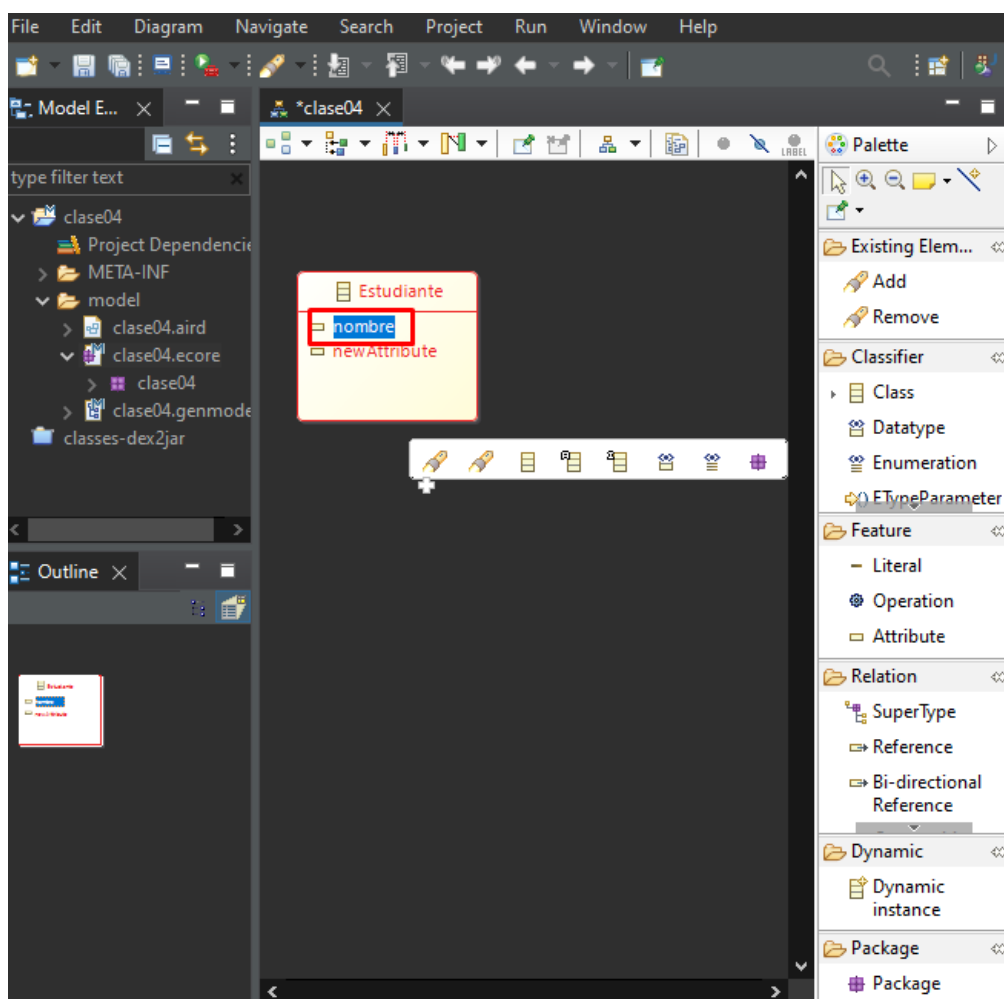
File Edit Diagram Navigate Search Project Run Window Help

Model E... ×
type filter text
clase04
Project Dependencie
META-INF
model
clase04.aird
clase04.ecore
clase04
clase04.genmode
classes-dex2jar

Outline ×

*clase04 ×

LABEL

Estudiante
nombre
newAttribute

Palette
Existing Elem...
Add
Remove
Classifier
Class
Datatype
Enumeration
ETypeParameter
Feature
Literal
Operation
Attribute
Relation
SuperType
Reference
Bi-directional Reference
Dynamic
Dynamic instance
Package
Package